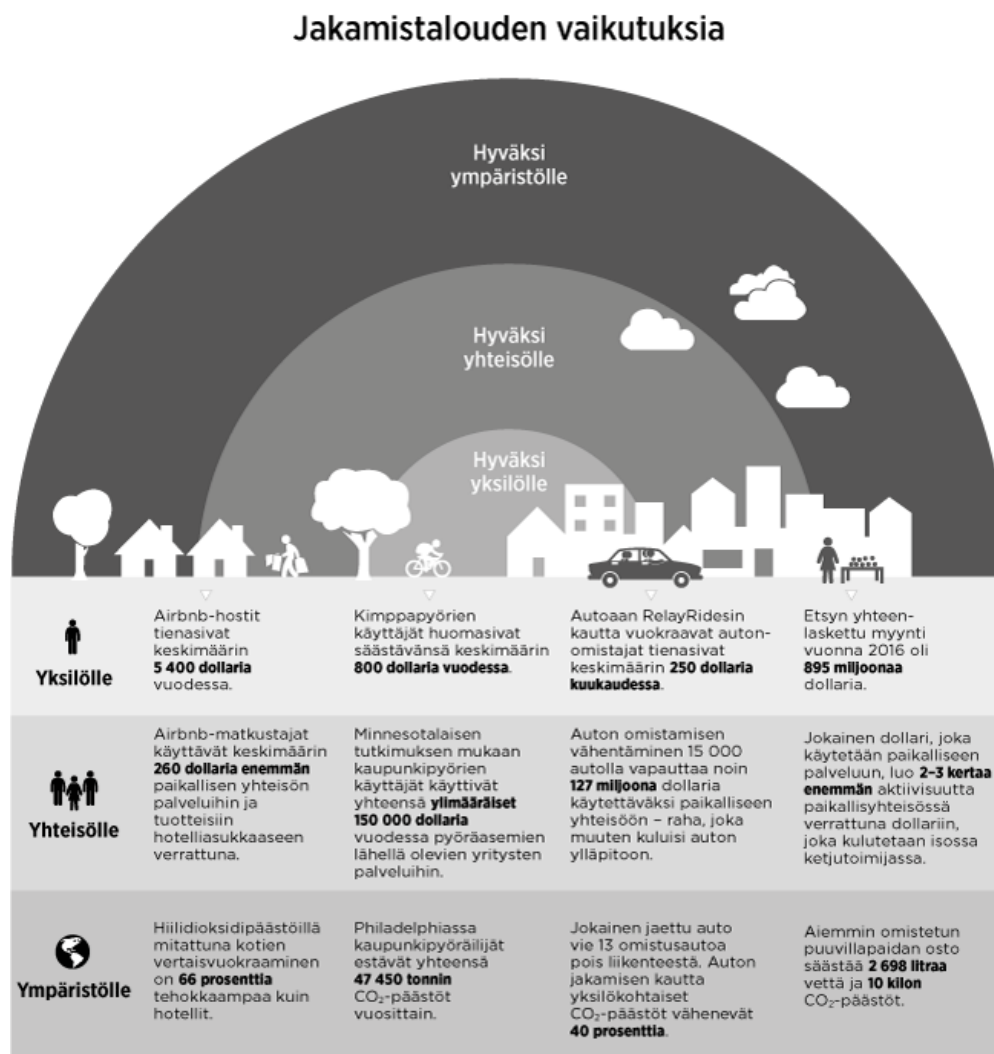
Jakamistalouden vaikutuksia

Hyväksi ympäristölle

Hyväksi yhteisölle

Hyväksi yksilölle

| | | | | |
|---|---|---|---|---|
| Yksilölle | Airbnb-hostit tienasivat keskimäärin **5 400 dollaria** vuodessa. | Kimppapyörien käyttäjät huomasivat säästävänsä keskimäärin **800 dollaria vuodessa**. | Autoaan RelayRidesin kautta vuokraavat autonomistajat tienasivat keskimäärin **250 dollaria kuukaudessa**. | Etsyn yhteenlaskettu myynti vuonna 2016 oli **895 miljoonaa** dollaria. |
| Yhteisölle | Airbnb-matkustajat käyttävät keskimäärin **260 dollaria enemmän** paikallisen yhteisön palveluihin ja tuotteisiin hotelliasukkaaseen verrattuna. | Minnesotalaisen tutkimuksen mukaan kaupunkipyörien käyttäjät käyttivät yhteensä **ylimääräiset 150 000 dollaria** vuodessa pyöräasemien lähellä olevien yritysten palveluihin. | Auton omistamisen vähentäminen 15 000 autolla vapauttaa noin **127 miljoona** dollaria käytettäväksi paikalliseen yhteisöön – raha, joka muuten kuluisi auton ylläpitoon. | Jokainen dollari, joka käytetään paikalliseen palveluun, luo **2–3 kertaa enemmän** aktiivisuutta paikallisyhteisössä verrattuna dollariin, joka kulutetaan isossa ketjutoimijassa. |
| Ympäristölle | Hiilidioksidipäästöillä mitattuna kotien vertaisvuokraaminen on **66 prosenttia** tehokkaampaa kuin hotellit. | Philadelphiassa kaupunkipyöräilijät estävät yhteensä **47 450 tonnin** $CO_2$-päästöt vuosittain. | Jokainen jaettu auto vie 13 omistusautoa pois liikenteestä. Auton jakamisen kautta yksilökohtaiset $CO_2$-päästöt vähenevät **40 prosenttia**. | Aiemmin omistetun puuvillapaidan osto säästää **2 698 litraa** vettä ja **10 kilon** $CO_2$-päästöt. |